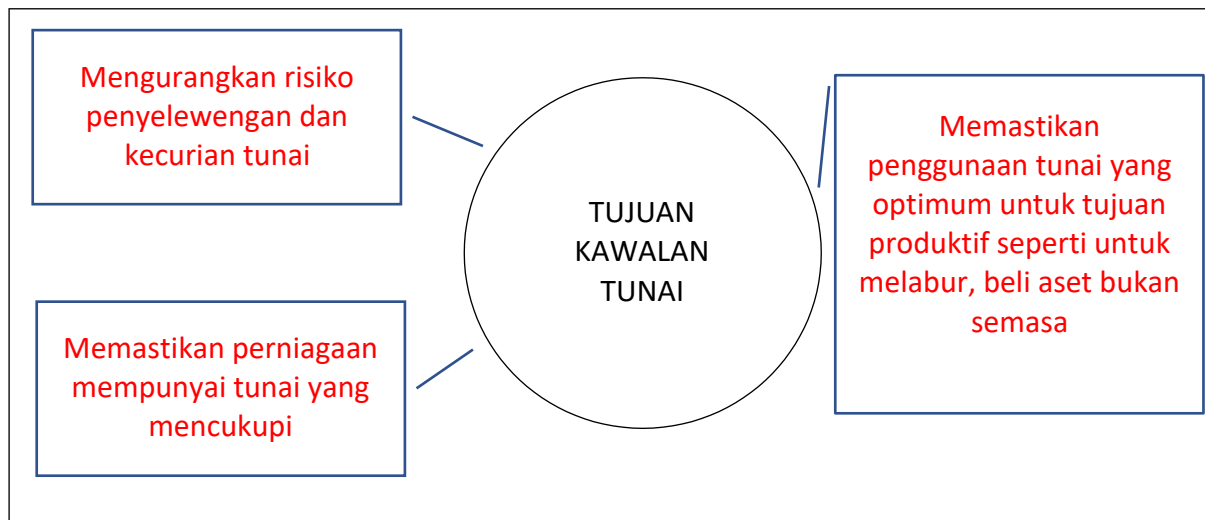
Mengurangkan risiko penyelewengan dan kecurian tunai

TUJUAN KAWALAN TUNAI

Memastikan penggunaan tunai yang optimum untuk tujuan produktif seperti untuk melabur, beli aset bukan semasa

Memastikan perniagaan mempunyai tunai yang mencukupi